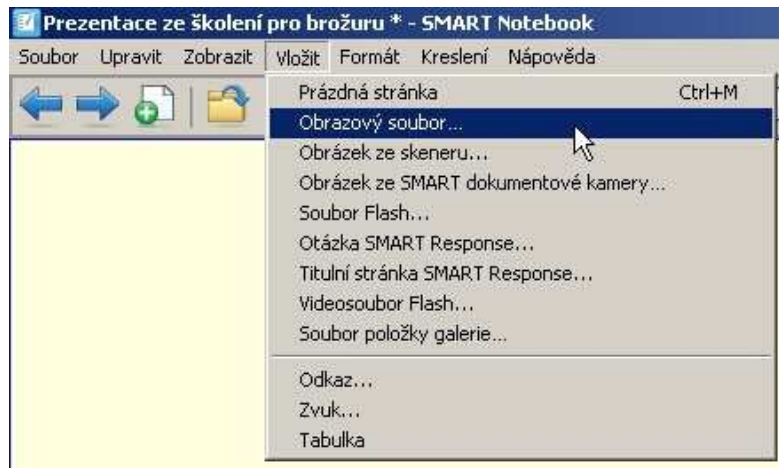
Prezentace ze školení pro brožuru * - SMART Notebook

Soubor Upravit Zobrazit Vložit Formát Kreslení Nápověda

Prázdná stránka Ctrl+M
Obrazový soubor...
Obrázek ze skeneru...
Obrázek ze SMART dokumentové kamery...
Soubor Flash...
Otázka SMART Response...
Titulní stránka SMART Response...
Videosoubor Flash...
Soubor položky galerie...
Odkaz...
Zvuk...
Tabulka